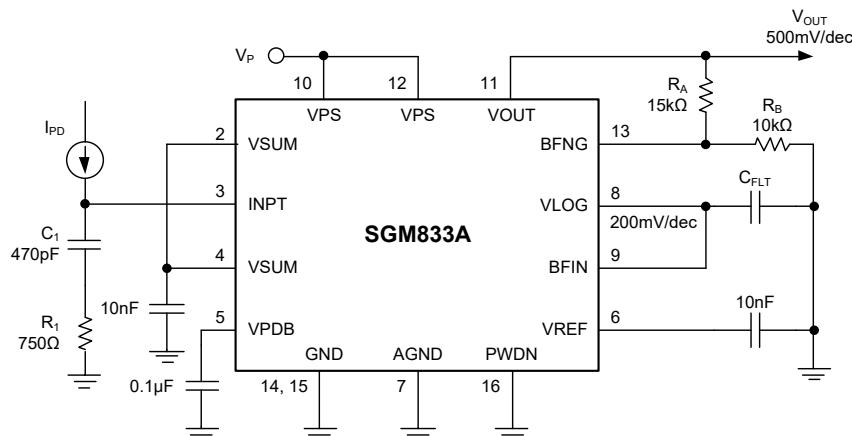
$V_{OUT}$
500mV/dec

$V_P$

10 12 11

VPS VPS VOUT

$I_{PD}$

$R_A$
15kΩ

$R_B$
10kΩ

2 VSUM

BFNG 13

3 INPT

SGM833A

VLOG 8

200mV/dec

$C_{FLT}$

$C_1$
470pF

4 VSUM

BFIN 9

10nF

10nF

$R_1$
750Ω

5 VPDB

VREF 6

GND AGND PWDN

0.1μF

14, 15 7 16